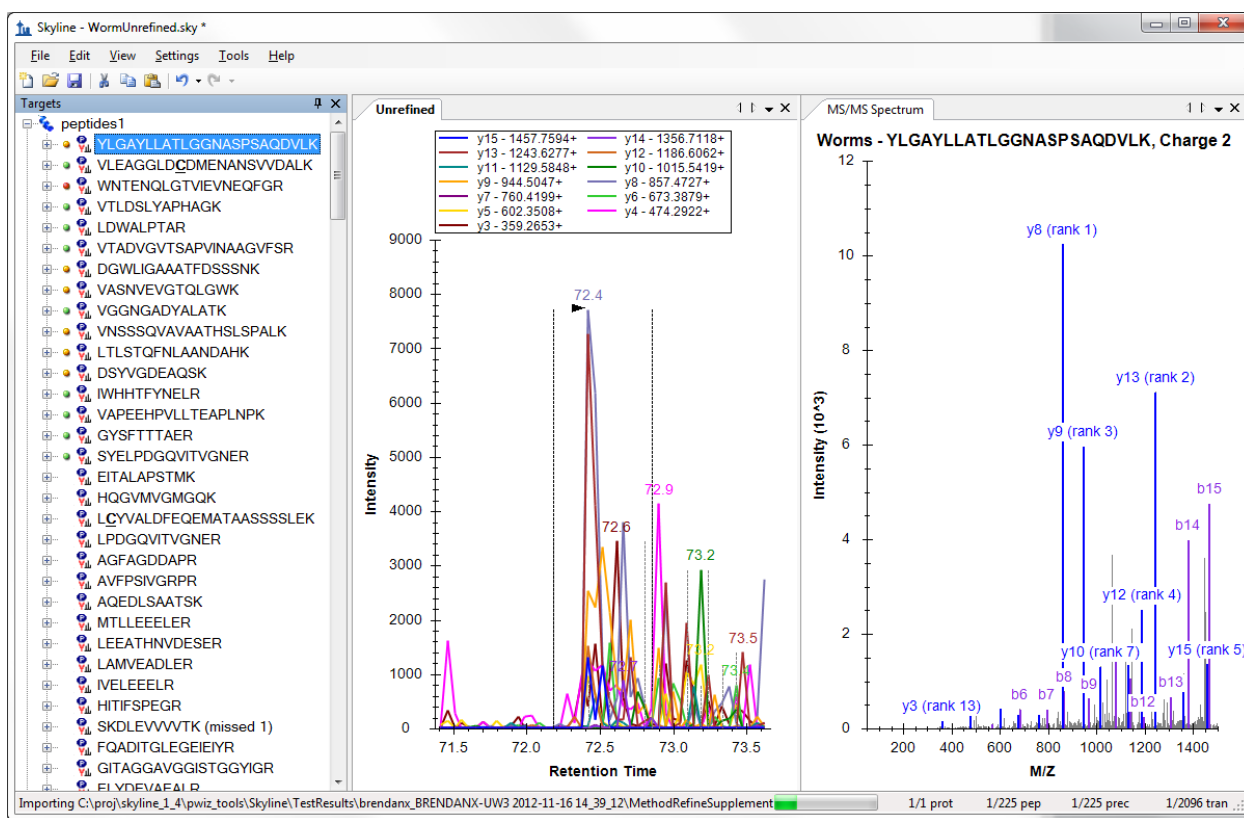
Skyline - WormUnrefined.sky *

File Edit View Settings Tools Help

Targets

peptides1
YLGAYLLATLGGNASPSAQDVLK
VLEAGGLDCDMENANSVVDALK
WNTENQLGTVIEVNEQFGR
VTLDSLYAPHAGK
LDWALPTAR
VTADVGVTSAPVINAAGVFSR
DGWLIGAAATFDSSSNK
VASNVEVGTQLGWK
VGGNGADYALATK
VNSSSQVAVAATHSLSPALK
LTLSTQFNLAANDAHK
DSYVGDEAQSK
IWHHTFYNELR
VAPEEHPVLLTEAPLNPK
GYSFTTTAER
SYELPDGQVITVGNER
EITALAPSTMK
HQGVMVGMGQK
LCYVALDFEQEMATAASSSSLEK
LPDGQVITVGNER
AGFAGDDAPR
AVFPSIVGRPR
AQEDLSAATSK
MTLLEEELER
LEEATHNVDESER
LAMVEADLER
IVELEEELR
HITIFSPEGR
SKDLEVVVVTK (missed 1)
FQADITGLEGEIEIYR
GITAGGAVGGISTGGYIGR
ELYDEVAEALR

Unrefined

y15 - 1457.7594+
y13 - 1243.6277+
y11 - 1129.5848+
y9 - 944.5047+
y7 - 760.4199+
y5 - 602.3508+
y3 - 359.2653+
y14 - 1356.7118+
y12 - 1186.6062+
y10 - 1015.5419+
y8 - 857.4727+
y6 - 673.3879+
y4 - 474.2922+

9000
8000
7000
6000
5000
4000
3000
2000
1000
0
Intensity
72.4
72.6
72.9
73.2
73.5
72.7
73.2
73.
71.5 72.0 72.5 73.0 73.5
Retention Time

MS/MS Spectrum

Worms - YLGAYLLATLGGNASPSAQDVLK, Charge 2

12
10
8
6
4
2
0
Intensity (10^3)
y8 (rank 1)
y13 (rank 2)
y9 (rank 3)
y12 (rank 4)
y10 (rank 7)
y15 (rank 5)
y3 (rank 13)
b15
b14
b6
b7
b8
b9
b12
b13
200 400 600 800 1000 1200 1400
M/Z

Importing C:\proj\skyline_1_4\pwiz_tools\Skyline\TestResults\brendanx_BRENDANX-UW3 2012-11-16 14_39_12\MethodRefineSupplement
1/1 prot 1/225 pep 1/225 prec 1/2096 tran